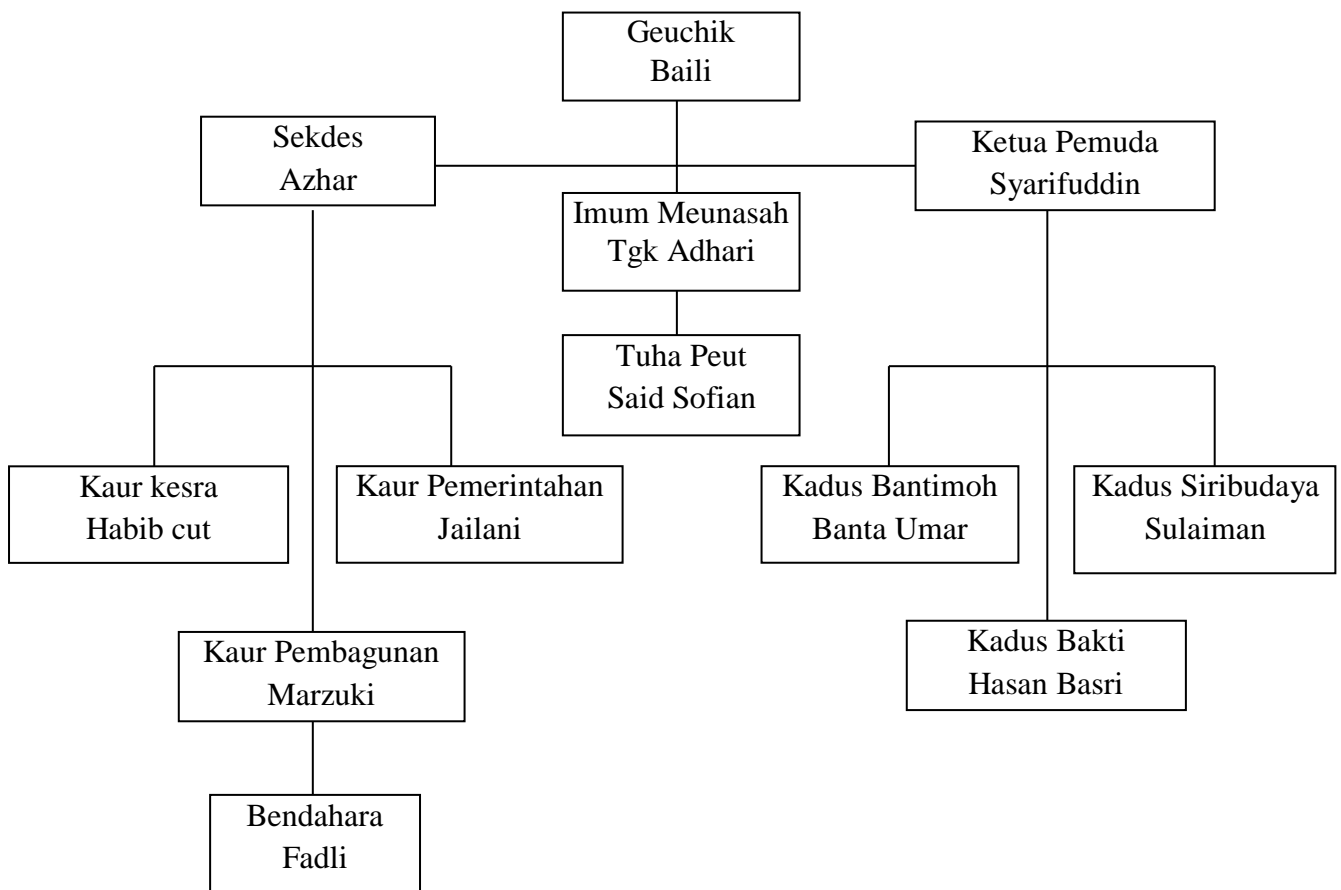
Geuchik
Baili

Sekdes
Azhar

Ketua Pemuda
Syarifuddin

Imum Meunasah
Tgk Adhari

Tuha Peut
Said Sofian

Kaur kesra
Habib cut

Kaur Pemerintahan
Jailani

Kadus Bantimoh
Banta Umar

Kadus Siribudaya
Sulaiman

Kaur Pembagunan
Marzuki

Kadus Bakti
Hasan Basri

Bendahara
Fadli